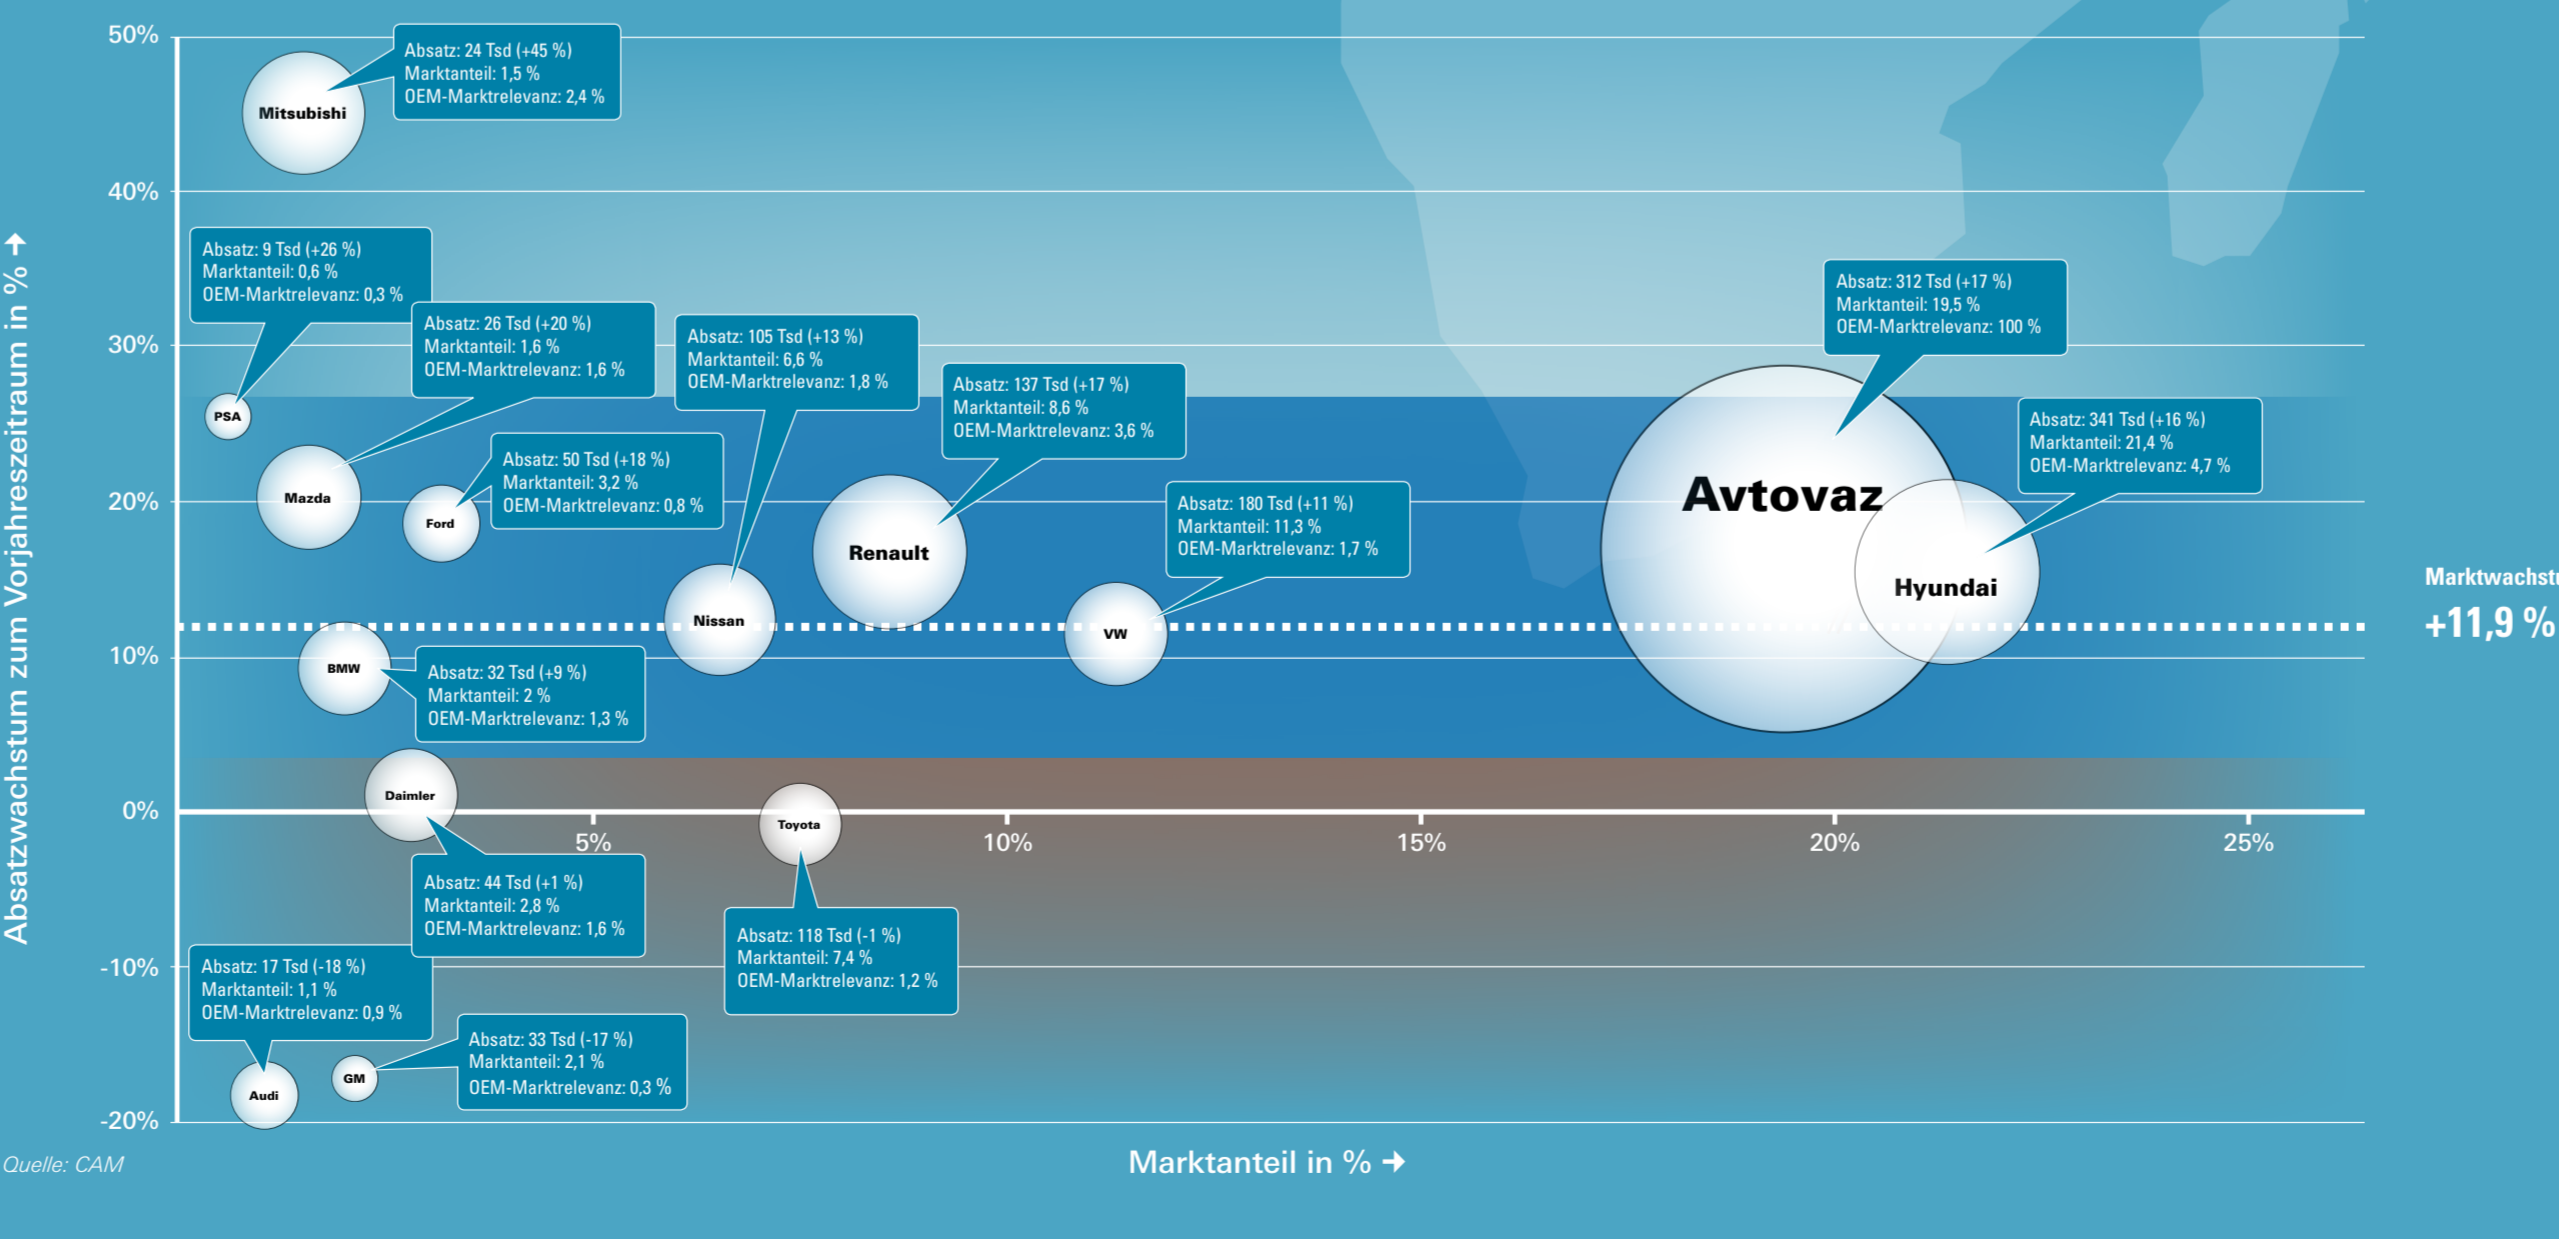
50%
40%
30%
20%
10%
0%
-10%
-20%

Absatzwachstum zum Vorjahreszeitraum in % →

Mitsubishi
Absatz: 24 Tsd (+45 %)
Marktanteil: 1,5 %
OEM-Marktrelevanz: 2,4 %

PSA
Absatz: 9 Tsd (+26 %)
Marktanteil: 0,6 %
OEM-Marktrelevanz: 0,3 %

Mazda
Absatz: 26 Tsd (+20 %)
Marktanteil: 1,6 %
OEM-Marktrelevanz: 1,6 %

Nissan
Absatz: 105 Tsd (+13 %)
Marktanteil: 6,6 %
OEM-Marktrelevanz: 1,8 %

Ford
Absatz: 50 Tsd (+18 %)
Marktanteil: 3,2 %
OEM-Marktrelevanz: 0,8 %

Renault
Absatz: 137 Tsd (+17 %)
Marktanteil: 8,6 %
OEM-Marktrelevanz: 3,6 %

VW
Absatz: 180 Tsd (+11 %)
Marktanteil: 11,3 %
OEM-Marktrelevanz: 1,7 %

Avtovaz
Absatz: 312 Tsd (+17 %)
Marktanteil: 19,5 %
OEM-Marktrelevanz: 100 %

Hyundai
Absatz: 341 Tsd (+16 %)
Marktanteil: 21,4 %
OEM-Marktrelevanz: 4,7 %

Marktwachst
+11,9 %

BMW
Absatz: 32 Tsd (+9 %)
Marktanteil: 2 %
OEM-Marktrelevanz: 1,3 %

Daimler
Absatz: 44 Tsd (+1 %)
Marktanteil: 2,8 %
OEM-Marktrelevanz: 1,6 %

Toyota
Absatz: 118 Tsd (-1 %)
Marktanteil: 7,4 %
OEM-Marktrelevanz: 1,2 %

Audi
Absatz: 17 Tsd (-18 %)
Marktanteil: 1,1 %
OEM-Marktrelevanz: 0,9 %

GM
Absatz: 33 Tsd (-17 %)
Marktanteil: 2,1 %
OEM-Marktrelevanz: 0,3 %

5%
10%
15%
20%
25%

Quelle: CAM

Marktanteil in % →